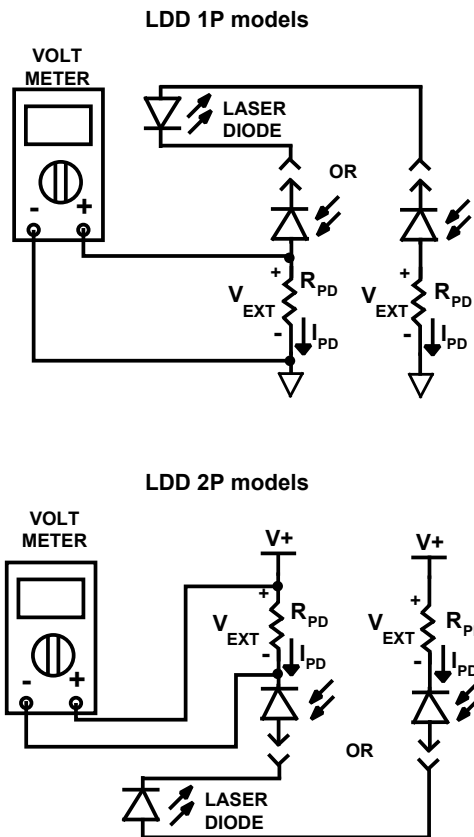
LDD 1P models

VOLT METER

- +

LASER DIODE

OR

+ $V_{EXT}$ - $R_{PD}$ $I_{PD}$

+ $V_{EXT}$ - $R_{PD}$ $I_{PD}$

LDD 2P models

VOLT METER

- +

V+

+ $V_{EXT}$ - $R_{PD}$ $I_{PD}$

V+

+ $V_{EXT}$ - $R_{P$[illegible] $I_{PD}$

OR

LASER DIODE